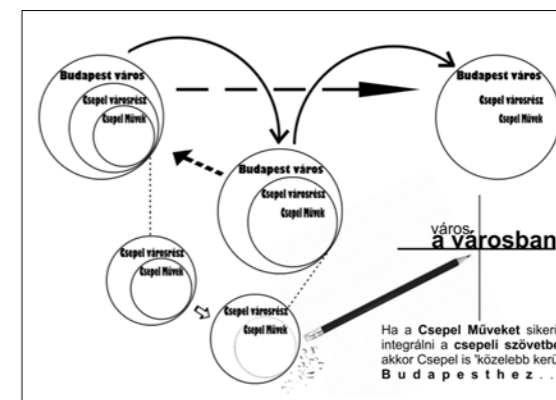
Budapest város
Csepel városrész
Csepel Művek

Budapest város
Csepel városrész
Csepel Művek

Budapest város
Csepel városrész
Csepel Művek

Csepel városrész
Csepel Művek

Csepel városrész
Csepel Művek

város
a városban

Ha a **Csepel Műveket** sikeri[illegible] integrálni a **csepeli szövetbe**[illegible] akkor Csepel is "közelebb kerü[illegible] **Budapesthez...**